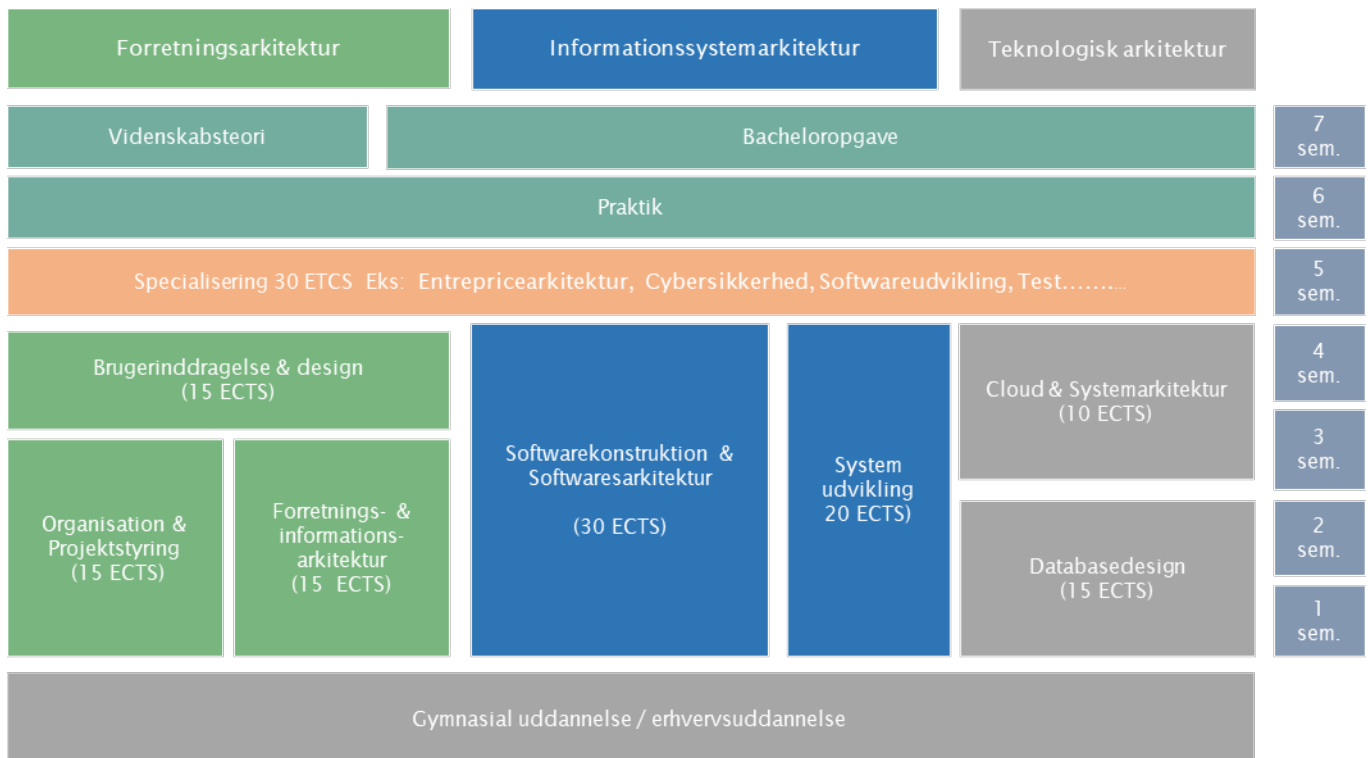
Forretningsarkitektur

Informationssystemarkitektur

Teknologisk arkitektur

Videnskabsteori

Bacheloropgave

7 sem.

Praktik

6 sem.

Specialisering 30 ETCS Eks: Entrepricearkitektur, Cybersikkerhed, Softwareudvikling, Test……..

5 sem.

Brugerinddragelse & design (15 ECTS)

Softwarekonstruktion & Softwaresarkitektur

(30 ECTS)

System udvikling 20 ECTS)

Cloud & Systemarkitektur (10 ECTS)

4 sem.

3 sem.

Organisation & Projektstyring (15 ECTS)

Forretnings- & informations-arkitektur (15 ECTS)

Databasedesign (15 ECTS)

2 sem.

1 sem.

Gymnasial uddannelse / erhvervsuddannelse